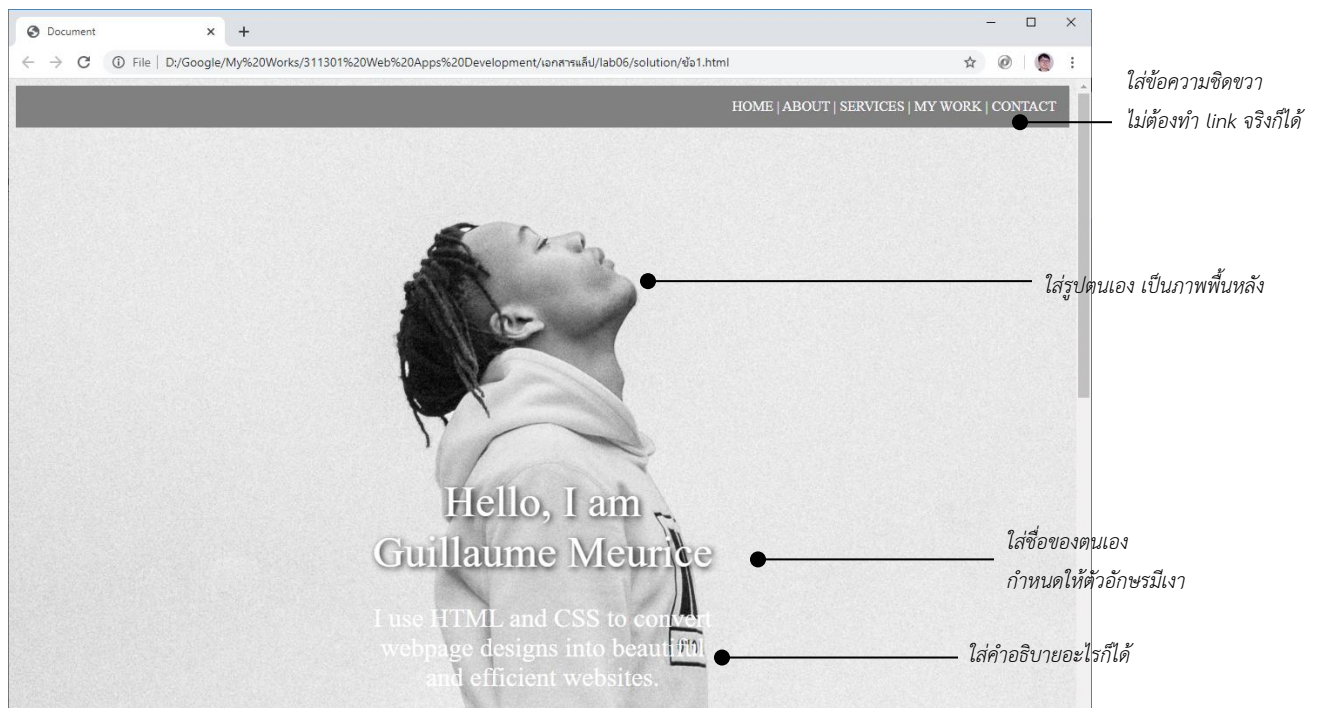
Document

File | D:/Google/My%20Works/311301%20Web%20Apps%20Development/เอกสารแล็บ/lab06/solution/ข้อ1.html

HOME | ABOUT | SERVICES | MY WORK | CONTACT

ใส่ข้อความชิดขวา
ไม่ต้องทำ link จริงก็ได้

ใส่รูปตนเอง เป็นภาพพื้นหลัง

Hello, I am Guillaume Meurice

ใส่ชื่อของตนเอง
กำหนดให้ตัวอักษรมีเงา

I use HTML and CSS to convert webpage designs into beautiful and efficient websites.

ใส่คำอธิบายอะไรก็ได้